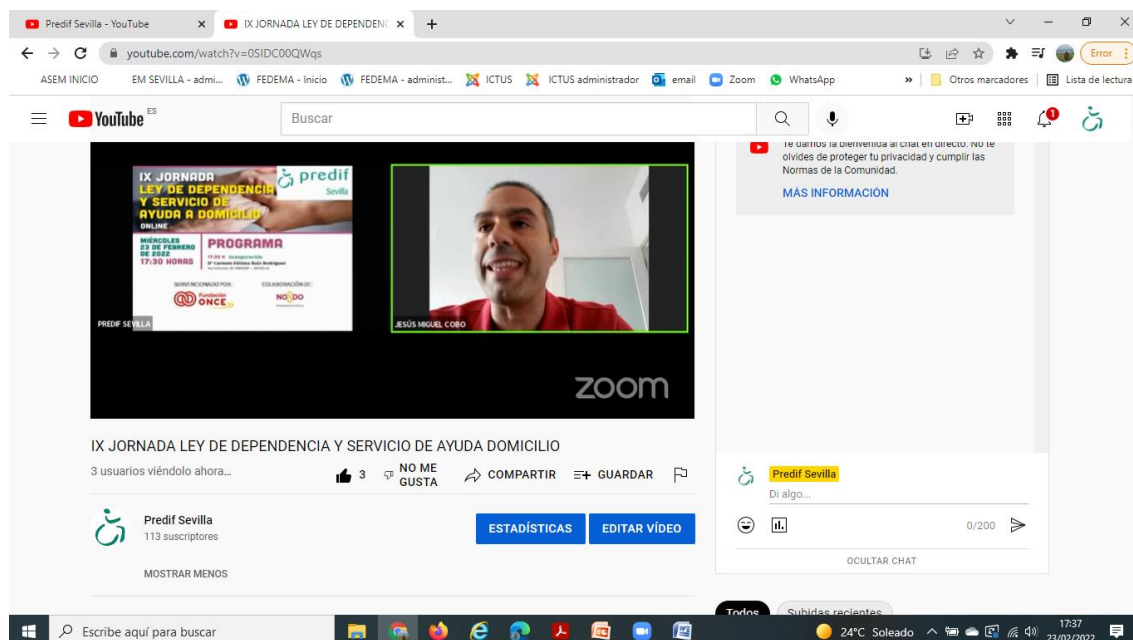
Predif Sevilla - YouTube
IX JORNADA LEY DE DEPENDENC
youtube.com/watch?v=0SIDC00QWqs
Error
ASEM INICIO
EM SEVILLA - admi...
FEDEMA - Inicio
FEDEMA - administ...
ICTUS
ICTUS administrador
email
Zoom
WhatsApp
Otros marcadores
Lista de lectura
YouTube ES
Buscar

IX JORNADA LEY DE DEPENDENCIA Y SERVICIO DE AYUDA A DOMICILIO
ONLINE
predif Sevilla
MIÉRCOLES 23 DE FEBRERO DE 2022 17:30 HORAS
PROGRAMA
SUBVENCIONADO POR: Fundación ONCE
COLABORACIÓN DE: NODO
PREDIF SEVILLA
JESÚS MIGUEL COBO
zoom

Te damos la bienvenida al chat en directo. No te olvides de proteger tu privacidad y cumplir las Normas de la Comunidad.
MÁS INFORMACIÓN

IX JORNADA LEY DE DEPENDENCIA Y SERVICIO DE AYUDA DOMICILIO
3 usuarios viéndolo ahora...
3
NO ME GUSTA
COMPARTIR
GUARDAR
Predif Sevilla
113 suscriptores
ESTADÍSTICAS
EDITAR VÍDEO
MOSTRAR MENOS

Predif Sevilla
Di algo...
0/200
OCULTAR CHAT
Todos
Subidas recientes

Escribe aquí para buscar
24°C Soleado
17:37
23/02/2022